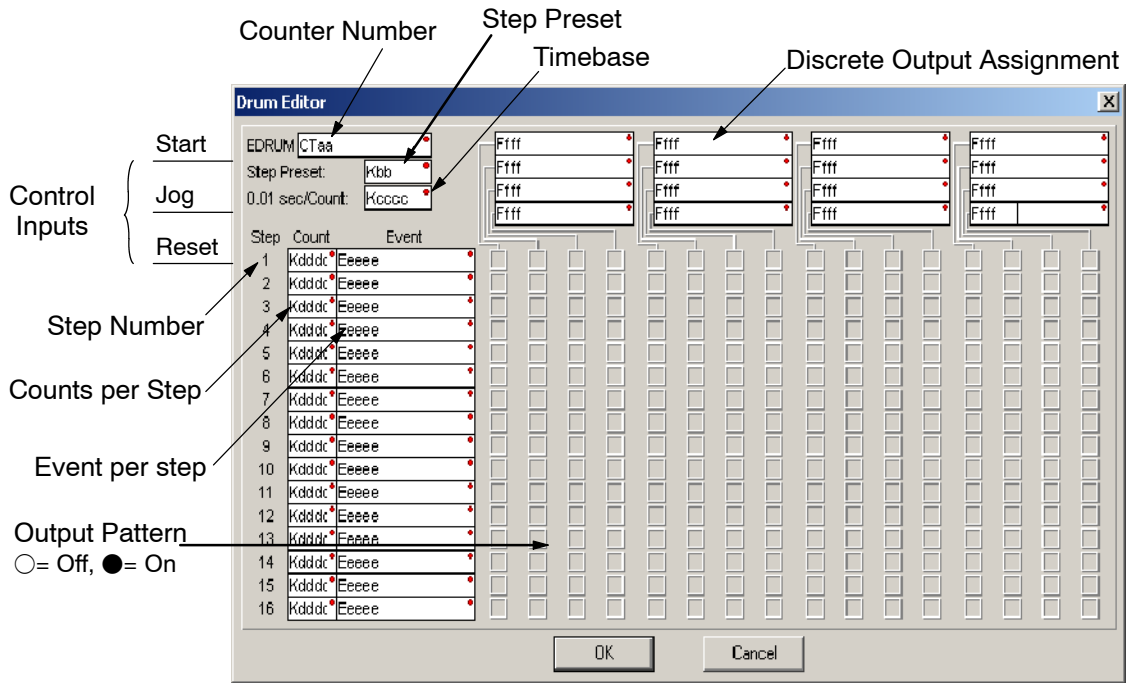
Counter Number

Step Preset

Timebase

Discrete Output Assignment

Drum Editor

Start

Control Inputs

Jog

Reset

EDRUM CTaa

Step Preset: Kbb

0.01 sec/Count: Kcccc

| Ffff | Ffff | Ffff | Ffff |
|---|---|---|---|
| Ffff | Ffff | Ffff | Ffff |
| Ffff | Ffff | Ffff | Ffff |
| Ffff | Ffff | Ffff | Ffff |

| Step | Count | Event |
|---|---|---|
| 1 | Kdddd | Eeeee |
| 2 | Kdddd | Eeeee |
| 3 | Kdddd | Eeeee |
| 4 | Kdddd | Eeeee |
| 5 | Kdddd | Eeeee |
| 6 | Kdddd | Eeeee |
| 7 | Kdddd | Eeeee |
| 8 | Kdddd | Eeeee |
| 9 | Kdddd | Eeeee |
| 10 | Kdddd | Eeeee |
| 11 | Kdddd | Eeeee |
| 12 | Kdddd | Eeeee |
| 13 | Kdddd | Eeeee |
| 14 | Kdddd | Eeeee |
| 15 | Kdddd | Eeeee |
| 16 | Kdddd | Eeeee |

Step Number

Counts per Step

Event per step

Output Pattern
○= Off, ●= On

OK

Cancel